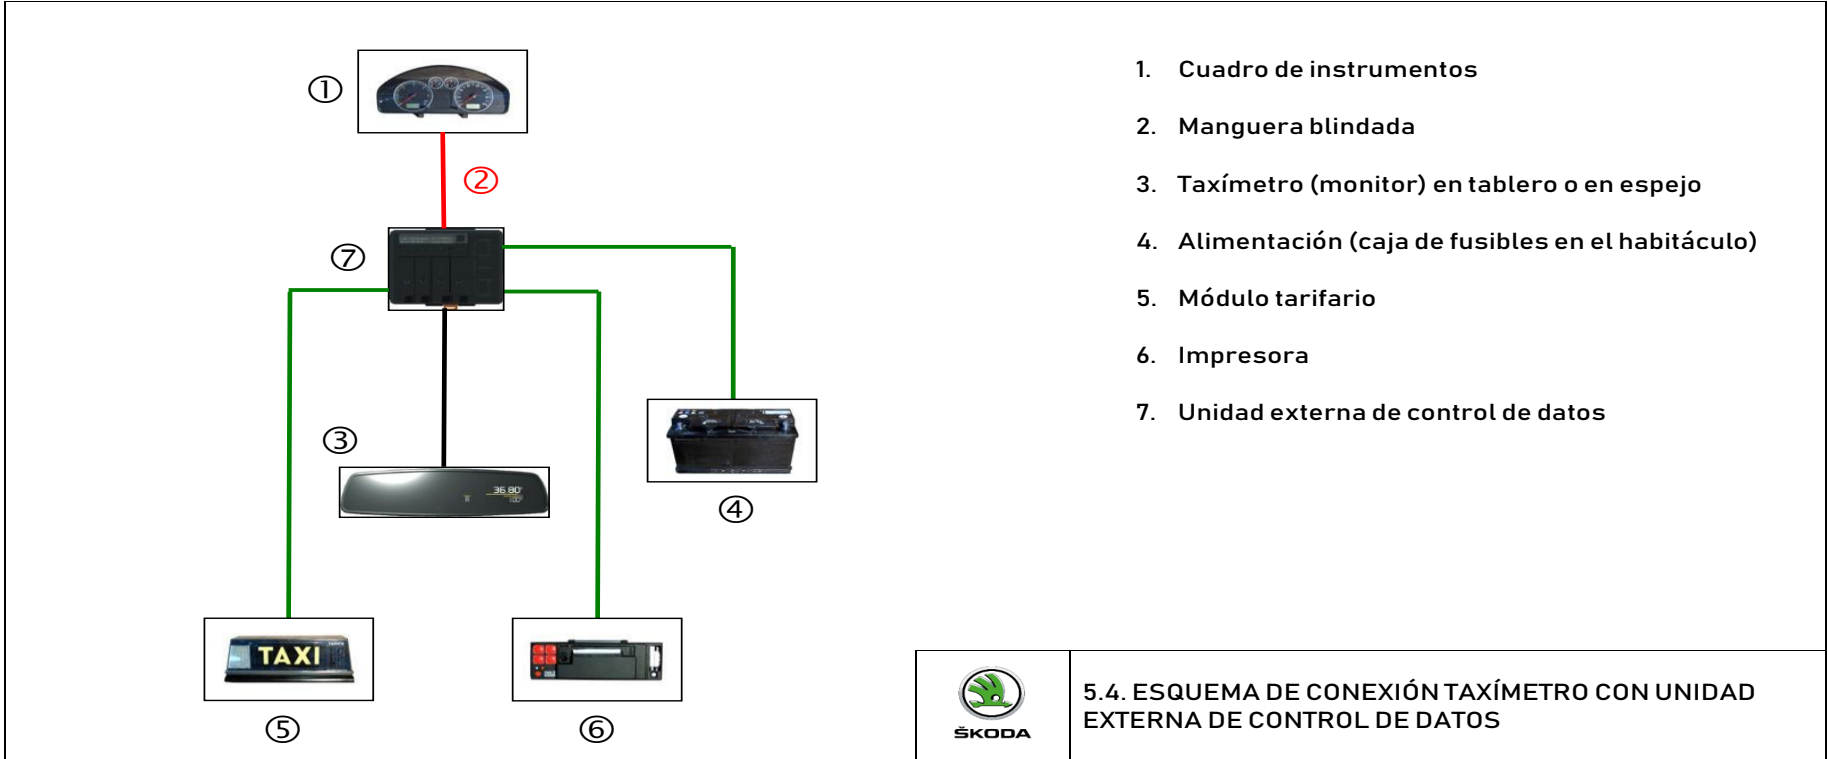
①

②

⑦

③

36.80

④

TAXI

⑤

⑥

1. Cuadro de instrumentos

2. Manguera blindada

3. Taxímetro (monitor) en tablero o en espejo

4. Alimentación (caja de fusibles en el habitáculo)

5. Módulo tarifario

6. Impresora

7. Unidad externa de control de datos

ŠKODA

5.4. ESQUEMA DE CONEXIÓN TAXÍMETRO CON UNIDAD EXTERNA DE CONTROL DE DATOS